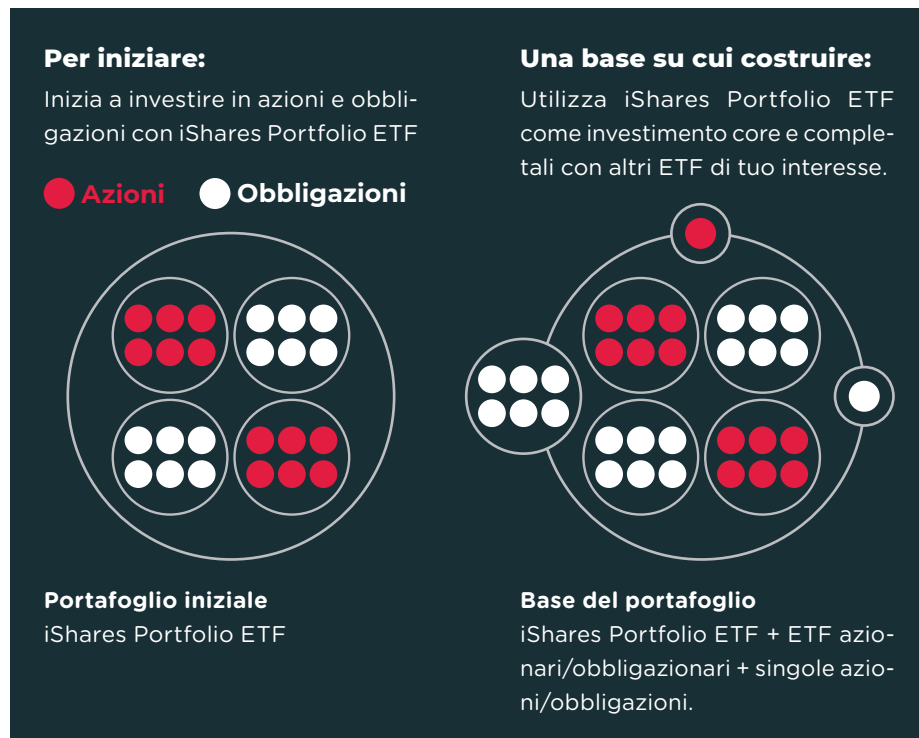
**Per iniziare:**

Inizia a investire in azioni e obbligazioni con iShares Portfolio ETF

Azioni Obbligazioni

**Portafoglio iniziale**
iShares Portfolio ETF

**Una base su cui costruire:**

Utilizza iShares Portfolio ETF come investimento core e completali con altri ETF di tuo interesse.

**Base del portafoglio**
iShares Portfolio ETF + ETF azionari/obbligazionari + singole azioni/obbligazioni.